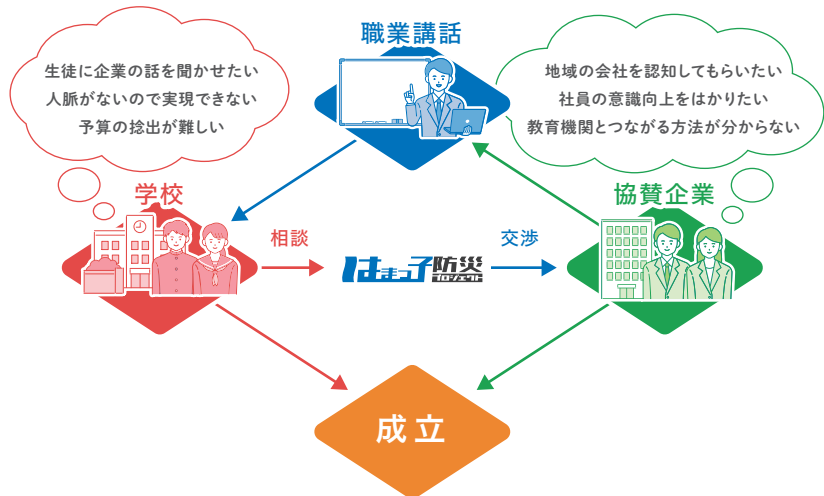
職業講話

生徒に企業の話を聞かせたい
人脈がないので実現できない
予算の捻出が難しい

地域の会社を認知してもらいたい
社員の意識向上をはかりたい
教育機関とつながる方法が分からない

学校

相談

はまっ子防災

交渉

協賛企業

成立